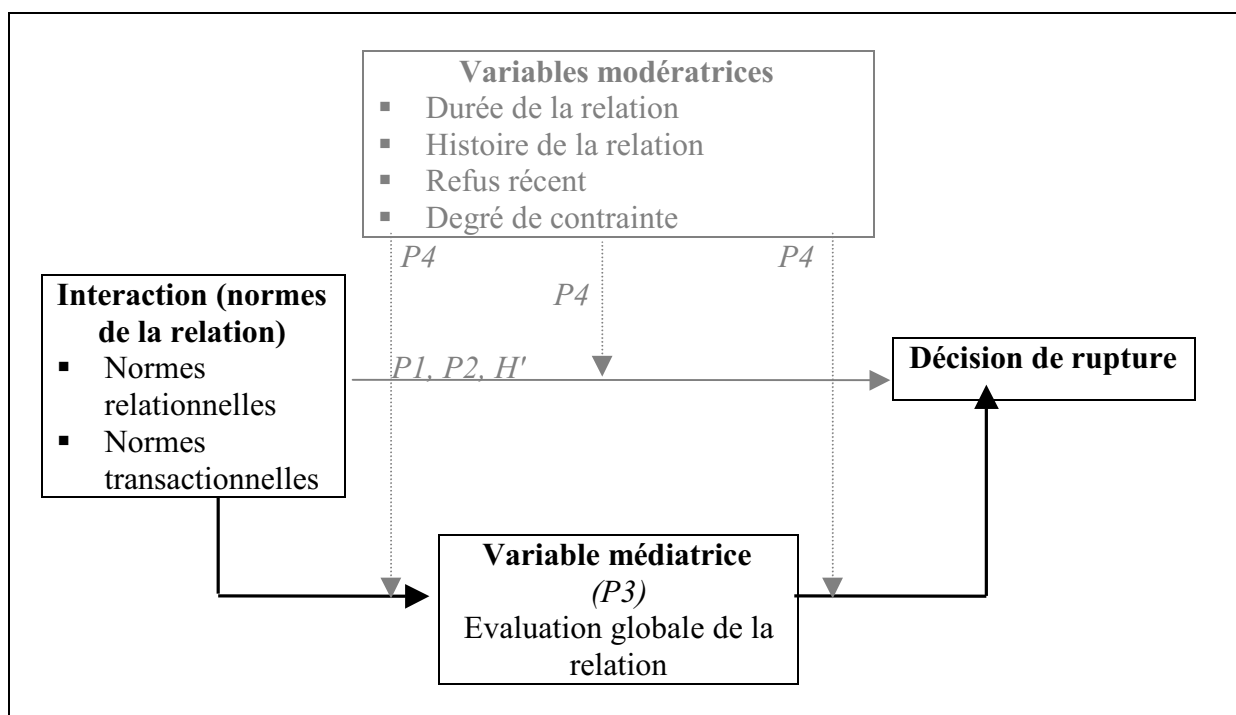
Variables modératrices
- Durée de la relation
- Histoire de la relation
- Refus récent
- Degré de contrainte

P4

P4

P4

Interaction (normes de la relation)
- Normes relationnelles
- Normes transactionnelles

P1, P2, H'

Décision de rupture

Variable médiatrice
(P3)
Evaluation globale de la relation